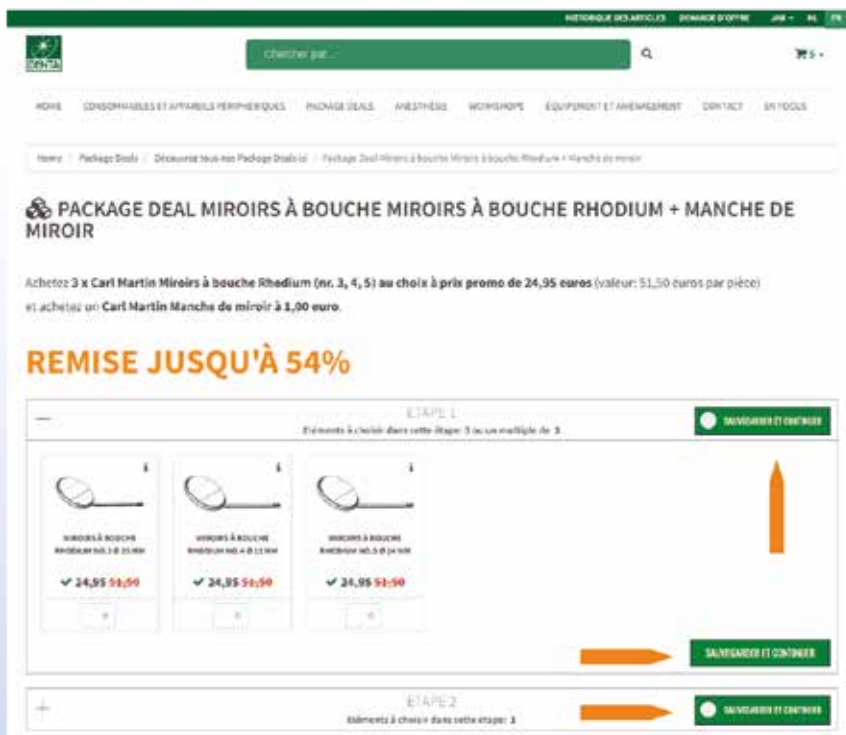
HISTORIQUE DES ARTICLES DEMANDE D'OFFRE JAN NL FR

DENTA

Chercher par...

5

HOME CONSOMMABLES ET APPAREILS PERIPHERIQUES PACKAGE DEALS ANESTHÉSIE WORKSHOPS ÉQUIPEMENT ET AMÉNAGEMENT CONTACT EN FOCUS

Home / Package Deals / Découvrez tous nos Package Deals ici / Package Deal Miroirs à bouche Miroirs à bouche Rhodium + Manche de miroir

PACKAGE DEAL MIROIRS À BOUCHE MIROIRS À BOUCHE RHODIUM + MANCHE DE MIROIR

Achetez 3 x Carl Martin Miroirs à bouche Rhodium (nr. 3, 4, 5) au choix à prix promo de 24,95 euros (valeur: 51,50 euros par pièce) et achetez un Carl Martin Manche de miroir à 1,00 euro.

REMISE JUSQU'À 54%

ÉTAPE 1
Éléments à choisir dans cette étape: 3 ou un multiple de 3

SAUVEGARDER ET CONTINUER

MIROIRS À BOUCHE RHODIUM NO.3 Ø 20 MM
✓ 24,95 51,50

MIROIRS À BOUCHE RHODIUM NO.4 Ø 22 MM
✓ 24,95 51,50

MIROIRS À BOUCHE RHODIUM NO.5 Ø 24 MM
✓ 24,95 51,50

SAUVEGARDER ET CONTINUER

ÉTAPE 2
Éléments à choisir dans cette étape: 1

SAUVEGARDER ET CONTINUER